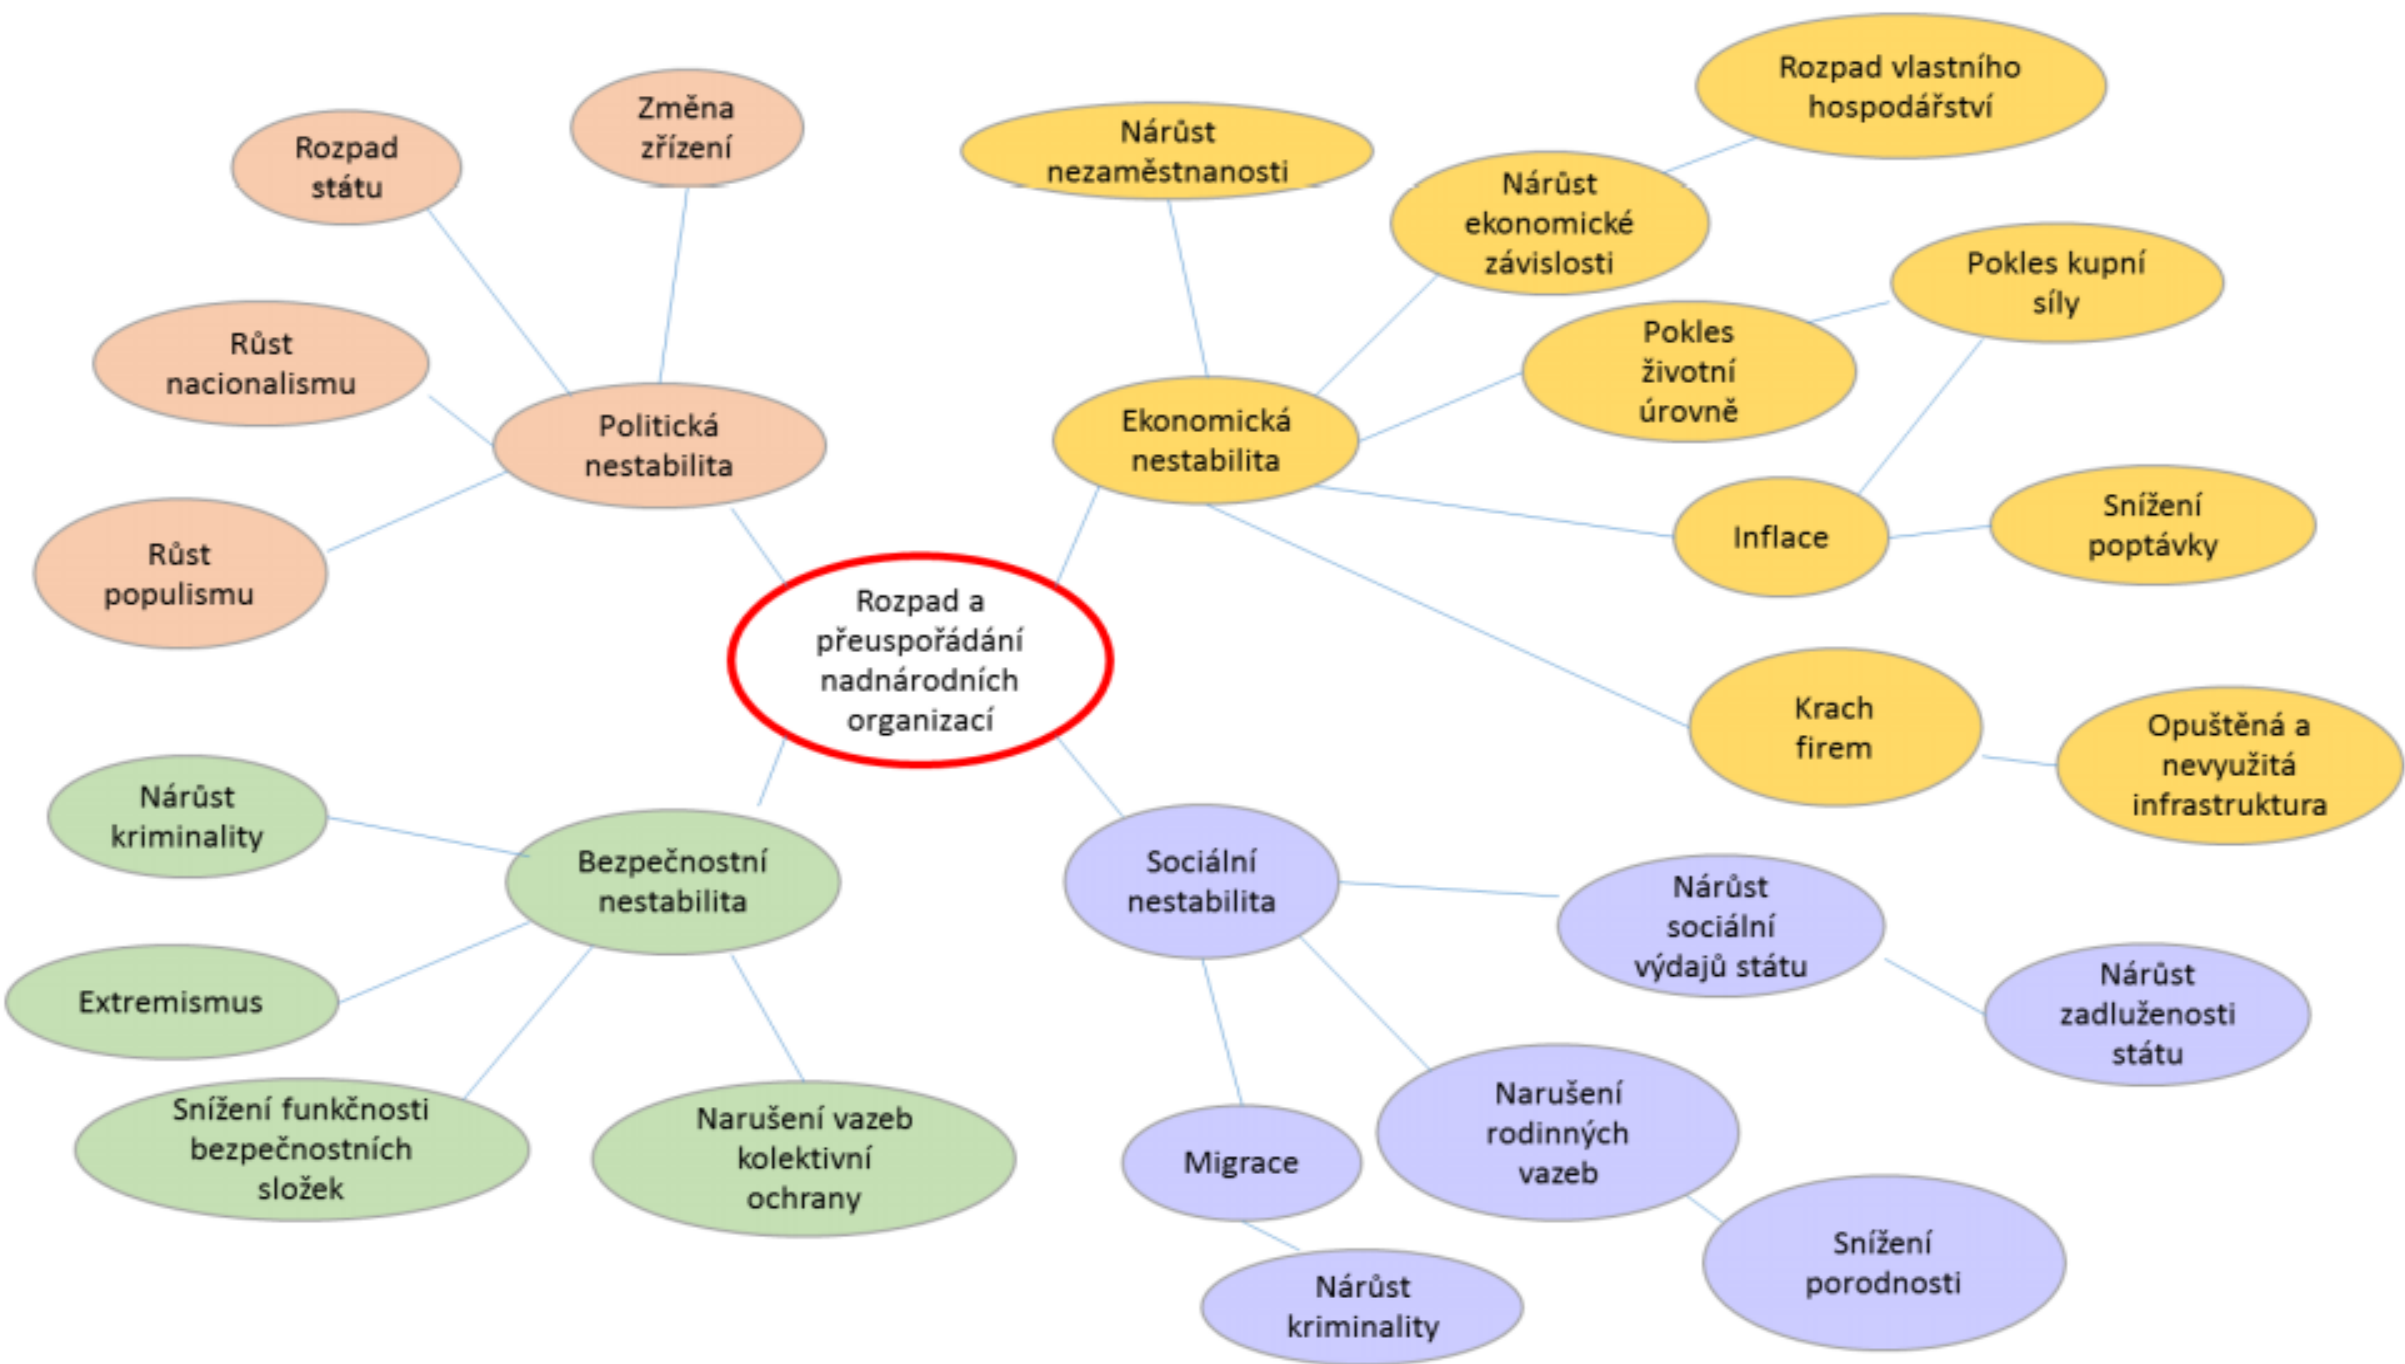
Rozpad a přeuspořádání nadnárodních organizací

Politická nestabilita

Rozpad státu

Změna zřízení

Růst nacionalismu

Růst populismu

Ekonomická nestabilita

Nárůst nezaměstnanosti

Nárůst ekonomické závislosti

Rozpad vlastního hospodářství

Pokles životní úrovně

Pokles kupní síly

Inflace

Snížení poptávky

Krach firem

Opuštěná a nevyužitá infrastruktura

Bezpečnostní nestabilita

Nárůst kriminality

Extremismus

Snížení funkčnosti bezpečnostních složek

Narušení vazeb kolektivní ochrany

Sociální nestabilita

Nárůst sociální výdajů státu

Nárůst zadluženosti státu

Migrace

Nárůst kriminality

Narušení rodinných vazeb

Snížení porodnosti